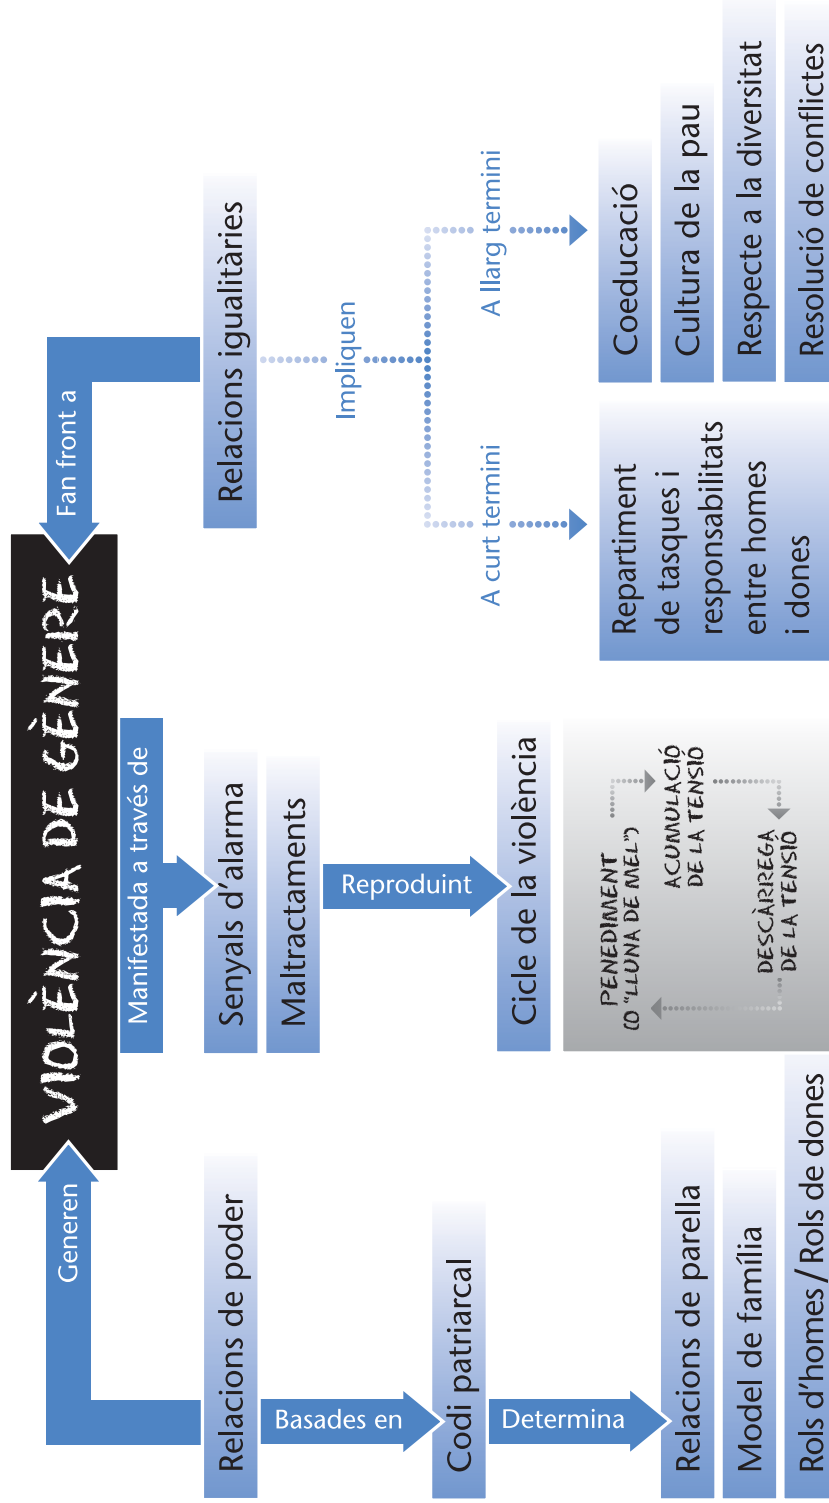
VIOLÈNCIA DE GÈNERE

Generen

Relacions de poder

Basades en

Codi patriarcal

Determina

Relacions de parella

Model de família

Rols d'homes/Rols de dones

Manifestada a través de

Senyals d'alarma

Maltractaments

Reproduint

Cicle de la violència

ACUMULACIÓ DE LA TENSIÓ

DESCÀRREGA DE LA TENSIÓ

PENEDIMENT (O "LLUNA DE MEL")

Fan front a

Relacions igualitàries

Impliquen

A curt termini

Repartiment de tasques i responsabilitats entre homes i dones

A llarg termini

Coeducació

Cultura de la pau

Respecte a la diversitat

Resolució de conflictes